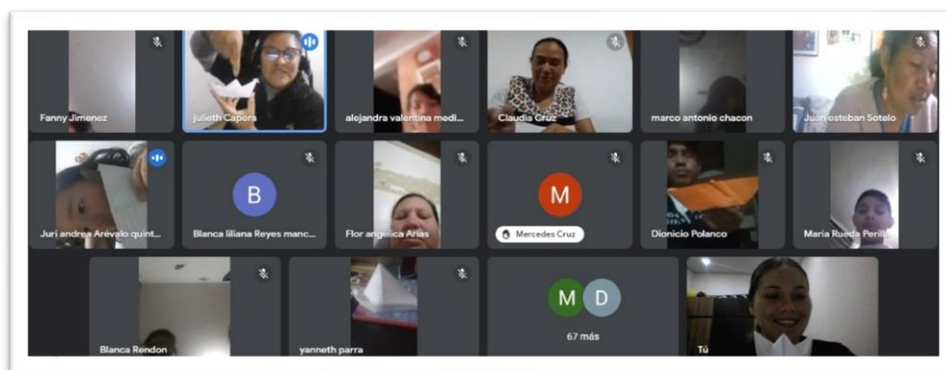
Fanny Jimenez
julieth Capera
alejandra valentina medi...
Claudia Cruz
marco antonio chacon
Juan esteban Sotelo
Juri andrea Arévalo quint...
B
Blanca liliana Reyes manc...
Flor angelica Arias
M
Mercedes Cruz
Dionicio Polanco
Maria Rueda Perilla
Blanca Rendon
yanneth parra
M D
67 más
Tú